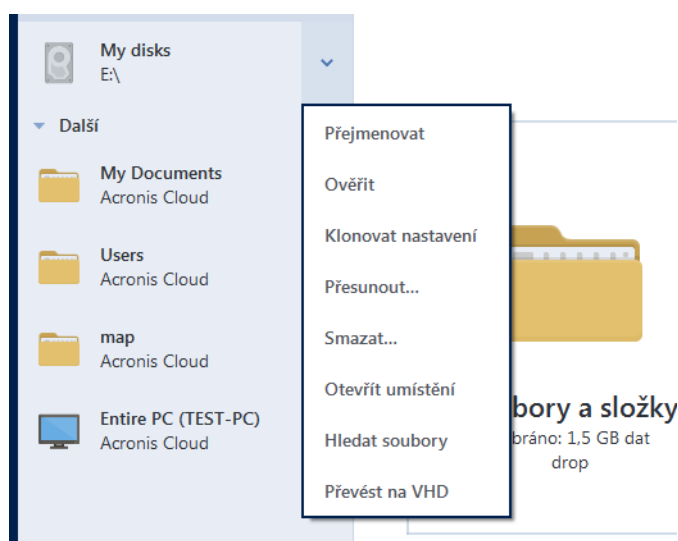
My disks
E:\

Další

My Documents
Acronis Cloud

Users
Acronis Cloud

map
Acronis Cloud

Entire PC (TEST-PC)
Acronis Cloud

Přejmenovat

Ověřit

Klonovat nastavení

Přesunout...

Smazat...

Otevřít umístění

Hledat soubory

Převést na VHD

bory a složky
bráno: 1,5 GB dat
drop